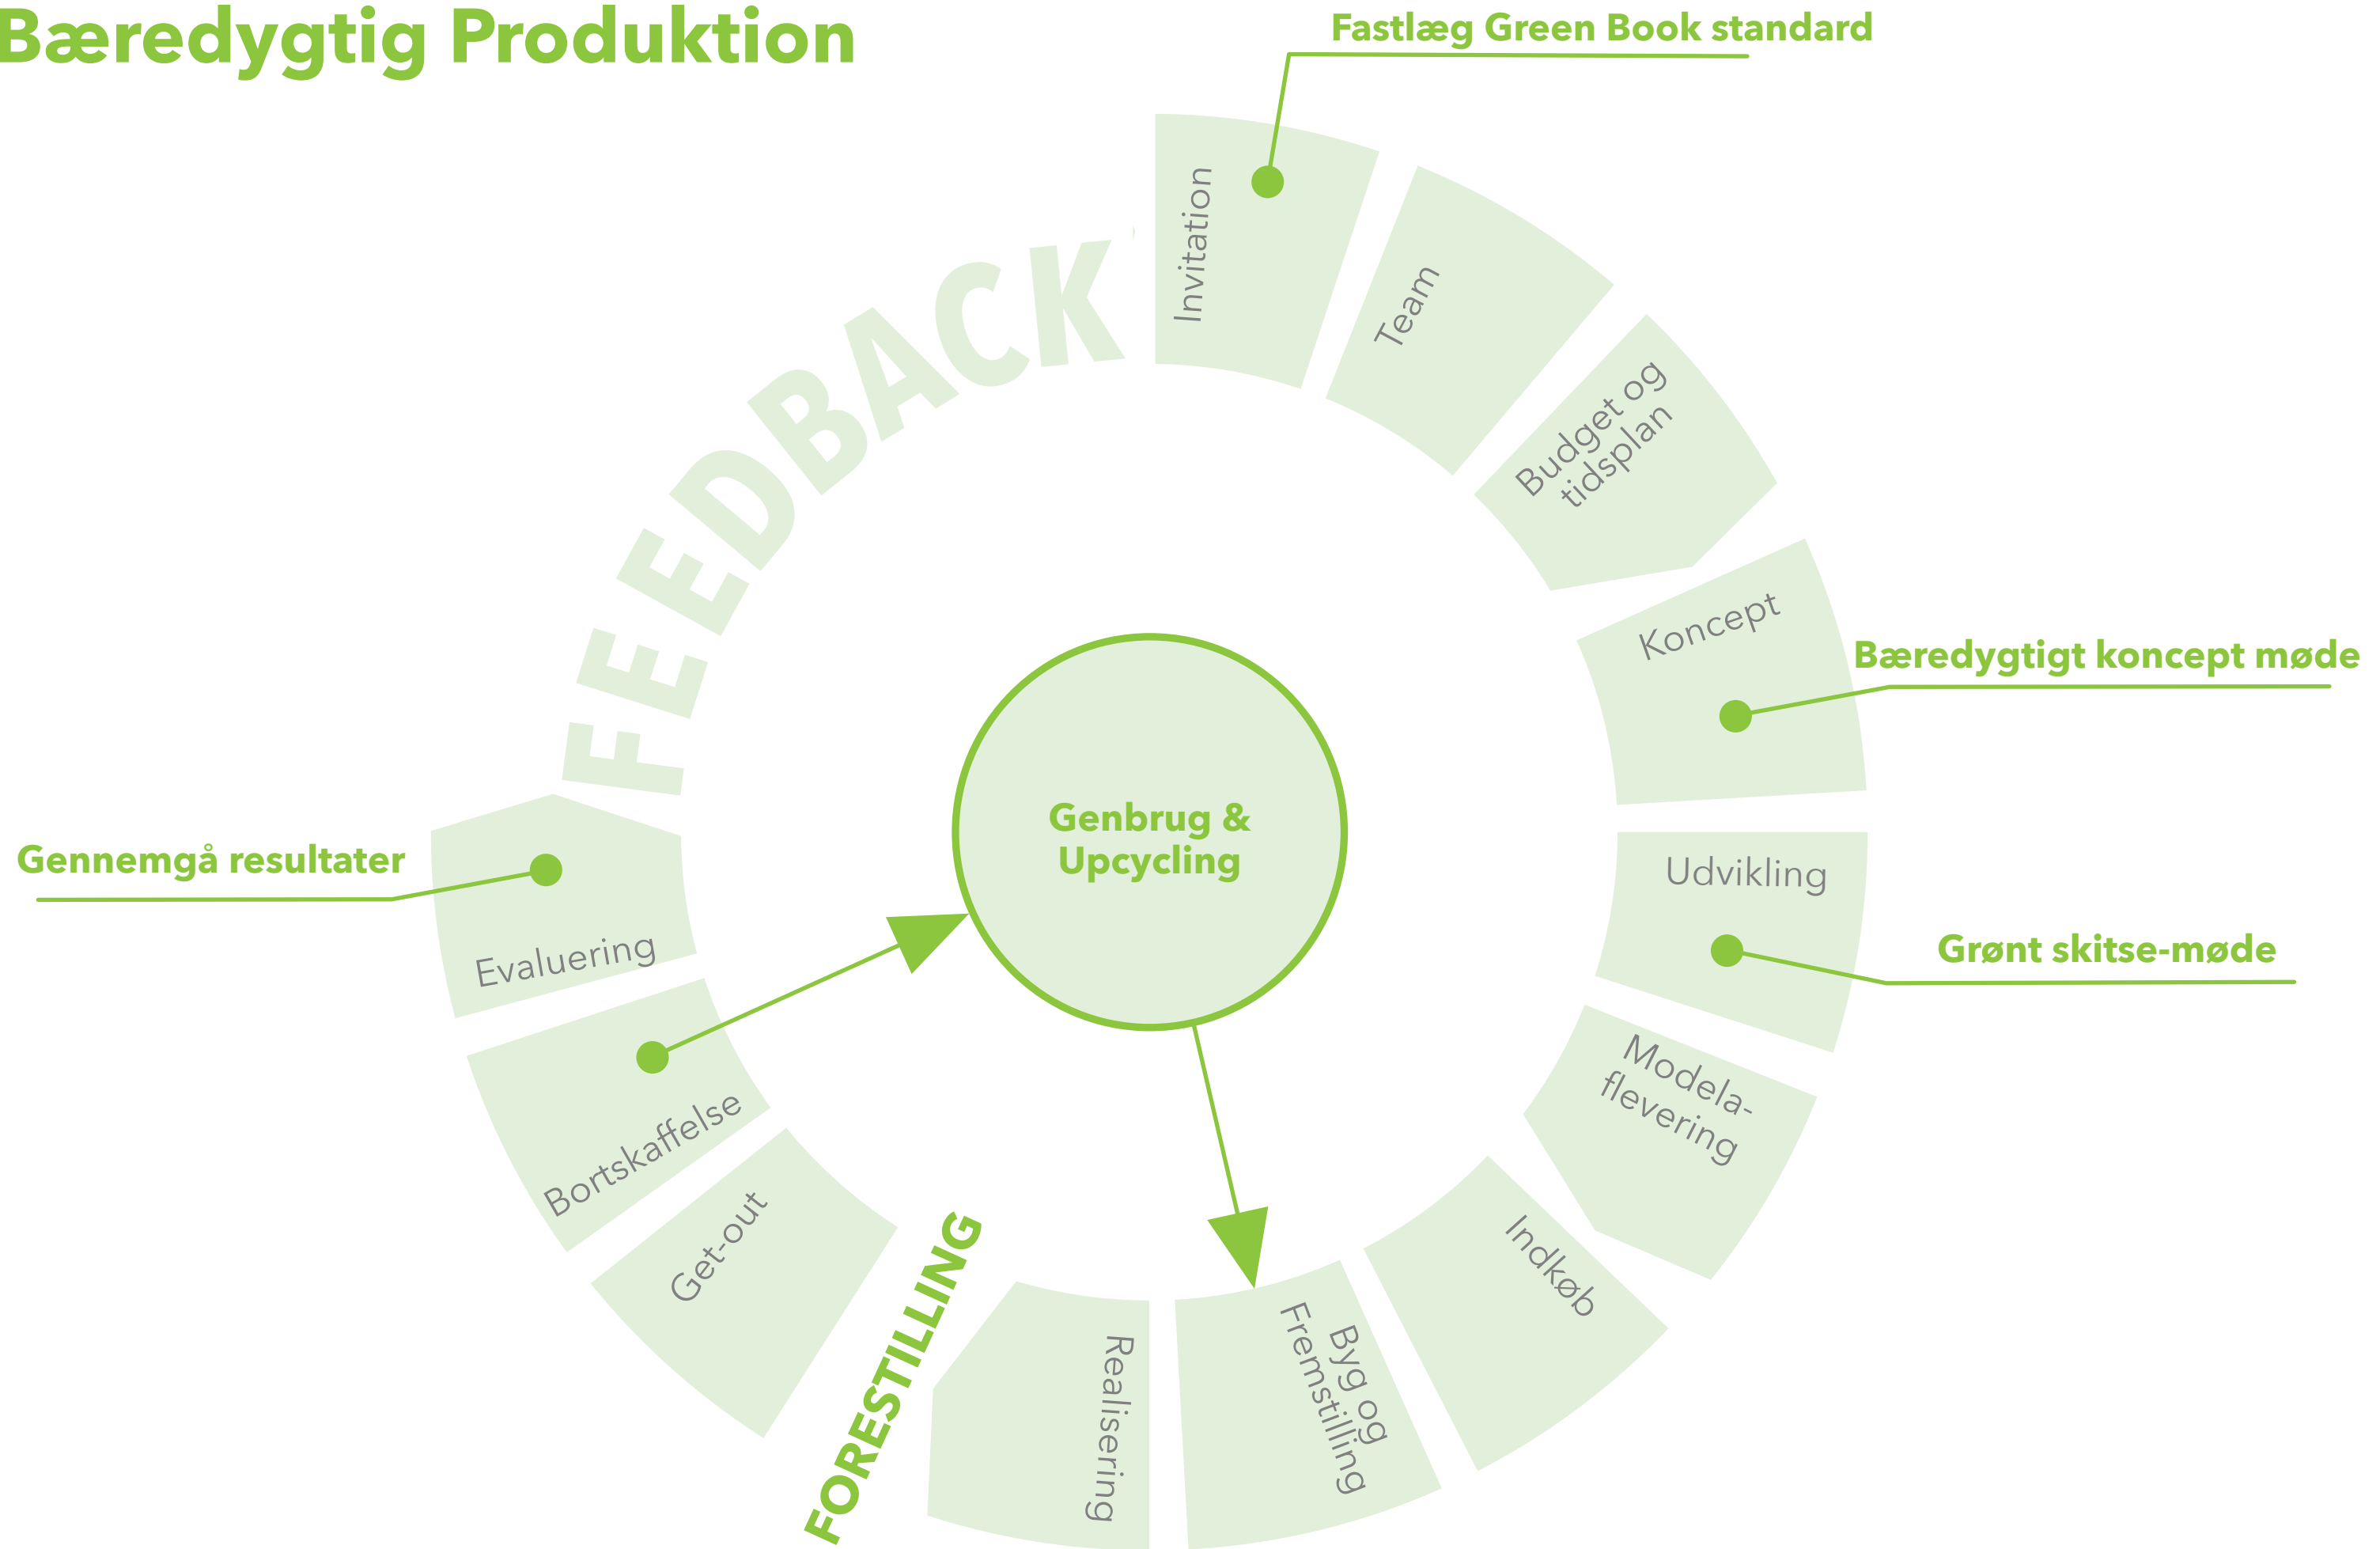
Bæredygtig Produktion

Fastlæg Green Book standard

FEEDBACK

Invitation

Team

Budget og tidsplan

Koncept

Bæredygtigt koncept møde

Udvikling

Grønt skitse-møde

Modelaflevering

Indkøb

Byg og Fremstilling

Realisering

FORESTILLING

Get-out

Bortskaffelse

Evaluering

Gennemgå resultater

Genbrug & Upcycling